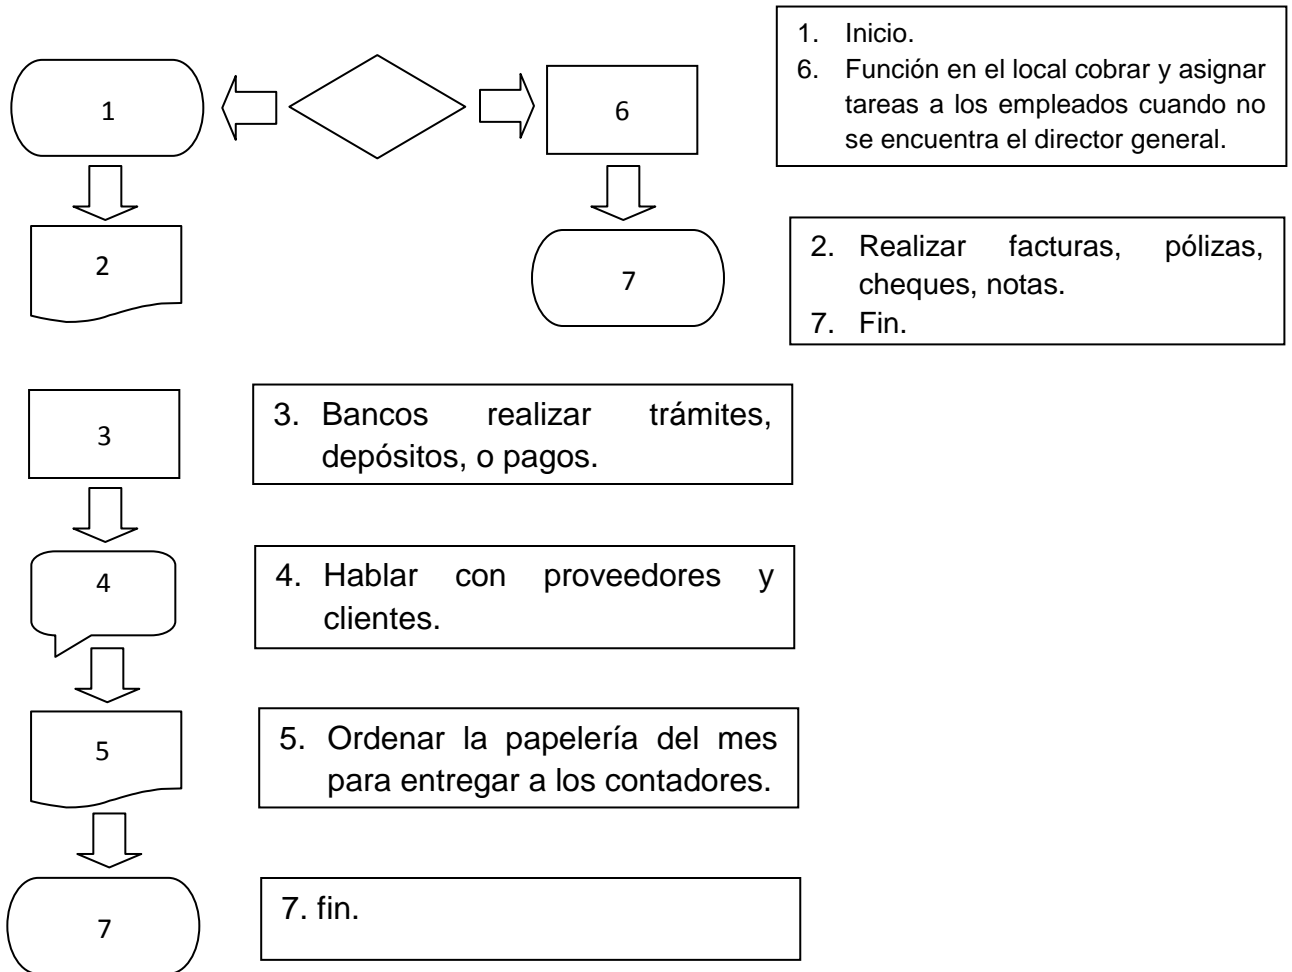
1

6

1. Inicio.
6. Función en el local cobrar y asignar tareas a los empleados cuando no se encuentra el director general.

2

7

2. Realizar facturas, pólizas, cheques, notas.
7. Fin.

3

3. Bancos realizar trámites, depósitos, o pagos.

4

4. Hablar con proveedores y clientes.

5

5. Ordenar la papelería del mes para entregar a los contadores.

7

7. fin.